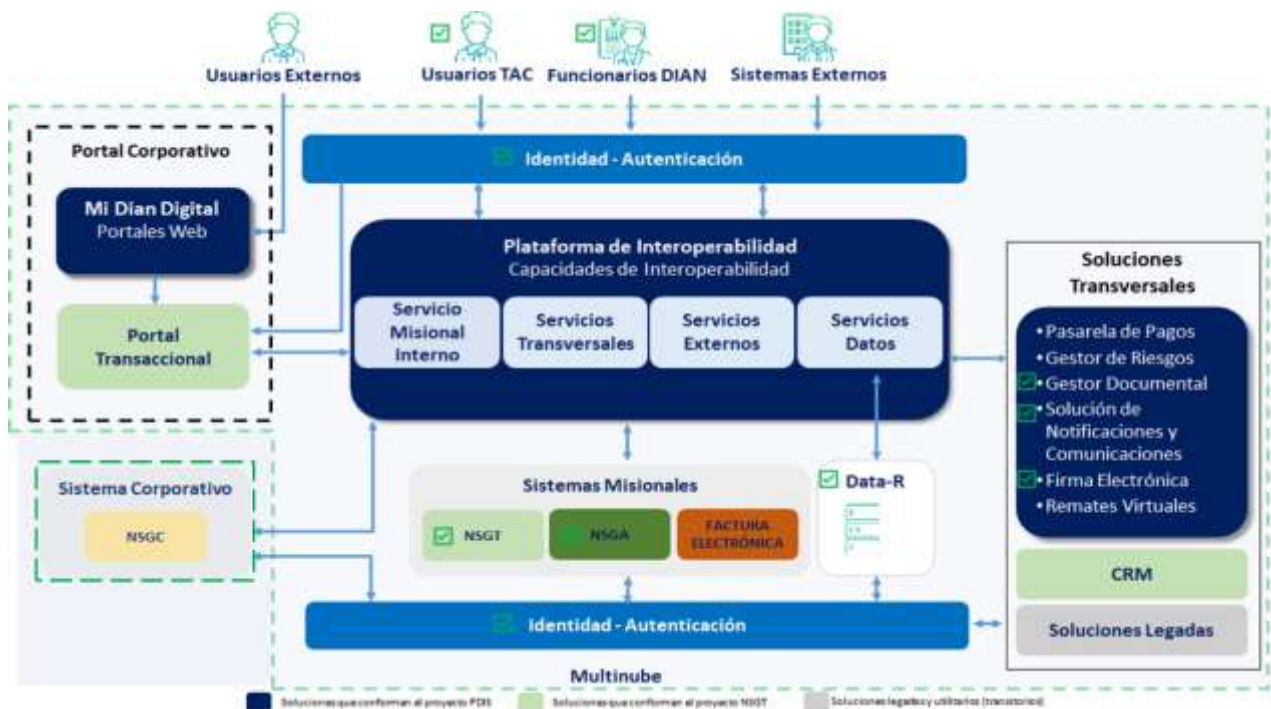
Usuarios Externos
Usuarios TAC
Funcionarios DIAN
Sistemas Externos

Portal Corporativo

Mi Dian Digital
Portales Web

Portal Transaccional

Identidad - Autenticación

Plataforma de Interoperabilidad
Capacidades de Interoperabilidad

Servicio Misional Interno
Servicios Transversales
Servicios Externos
Servicios Datos

Soluciones Transversales

•Pasarela de Pagos
•Gestor de Riesgos
•Gestor Documental
•Solución de Notificaciones y Comunicaciones
•Firma Electrónica
•Remates Virtuales

CRM

Soluciones Legadas

Sistema Corporativo

NSGC

Sistemas Misionales

NSGT
NSGA
FACTURA ELECTRÓNICA

Data-R

Identidad - Autenticación

Multinube

Soluciones que conforman el proyecto PDIS
Soluciones que conforman el proyecto NSGT
Soluciones legadas y utilitarios (transitorios)